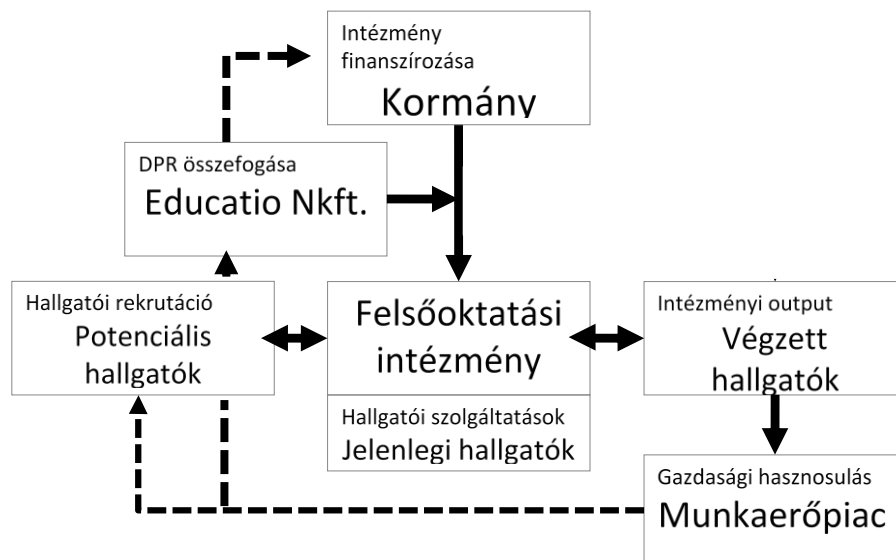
Intézmény finanszírozása
Kormány

DPR összefogása
Educatio Nkft.

Hallgatói rekrutáció
Potenciális hallgatók

Felsőoktatási intézmény

Hallgatói szolgáltatások
Jelenlegi hallgatók

Intézményi output
Végzett hallgatók

Gazdasági hasznosulás
Munkaerőpiac